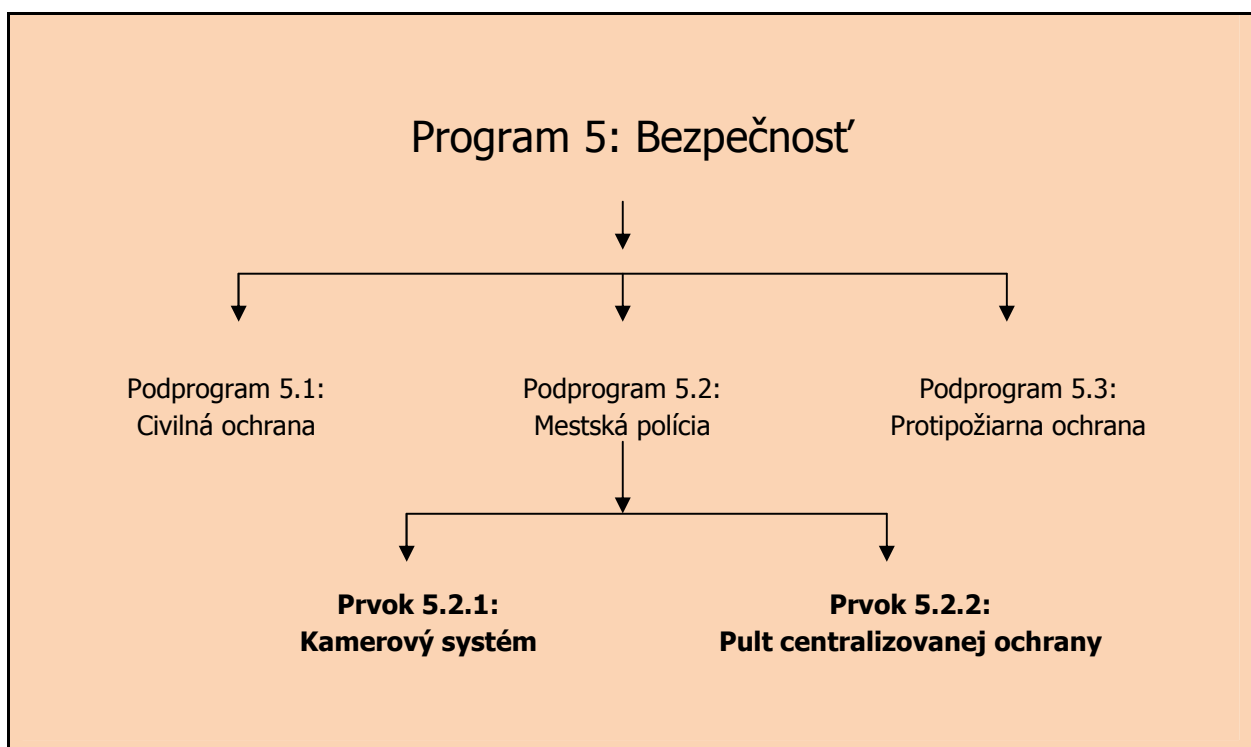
Program 5: Bezpečnosť

Podprogram 5.1:
Civilná ochrana

Podprogram 5.2:
Mestská polícia

Podprogram 5.3:
Protipožiarna ochrana

**Prvok 5.2.1:**
**Kamerový systém**

**Prvok 5.2.2:**
**Pult centralizovanej ochrany**